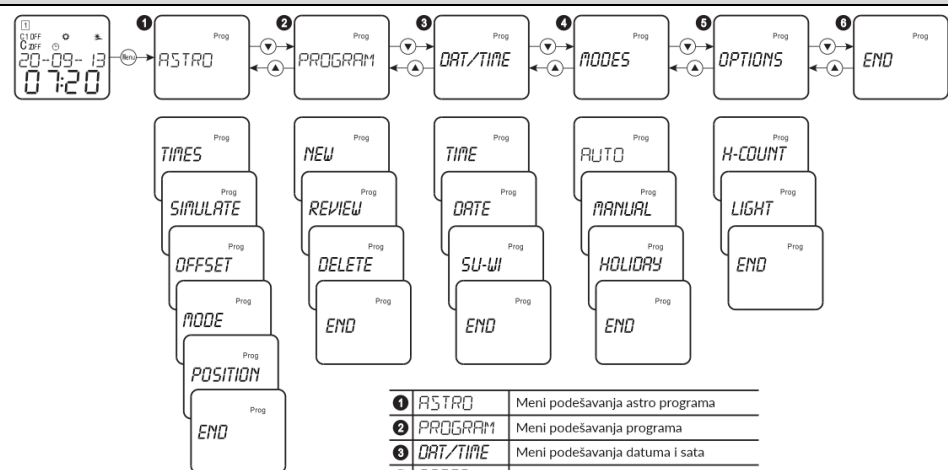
1
C1 OFF
C2 OFF
20-09-13
07:20
Menu

1 ASTRO Prog
2 PROGRAM Prog
3 DAT/TIME Prog
4 MODES Prog
5 OPTIONS Prog
6 END Prog

TIMES Prog
SIMULATE Prog
OFFSET Prog
MODE Prog
POSITION Prog
END Prog

NEW Prog
REVIEW Prog
DELETE Prog
END Prog

TIME Prog
DATE Prog
SU-WI Prog
END Prog

AUTO Prog
MANUAL Prog
HOLIDAY Prog
END Prog

H-COUNT Prog
LIGHT Prog
END Prog

| | | |
|---|---|---|
| 1 | ASTRO | Meni podešavanja astro programa |
| 2 | PROGRAM | Meni podešavanja programa |
| 3 | DAT/TIME | Meni podešavanja datuma i sata |
| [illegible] | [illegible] | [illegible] |